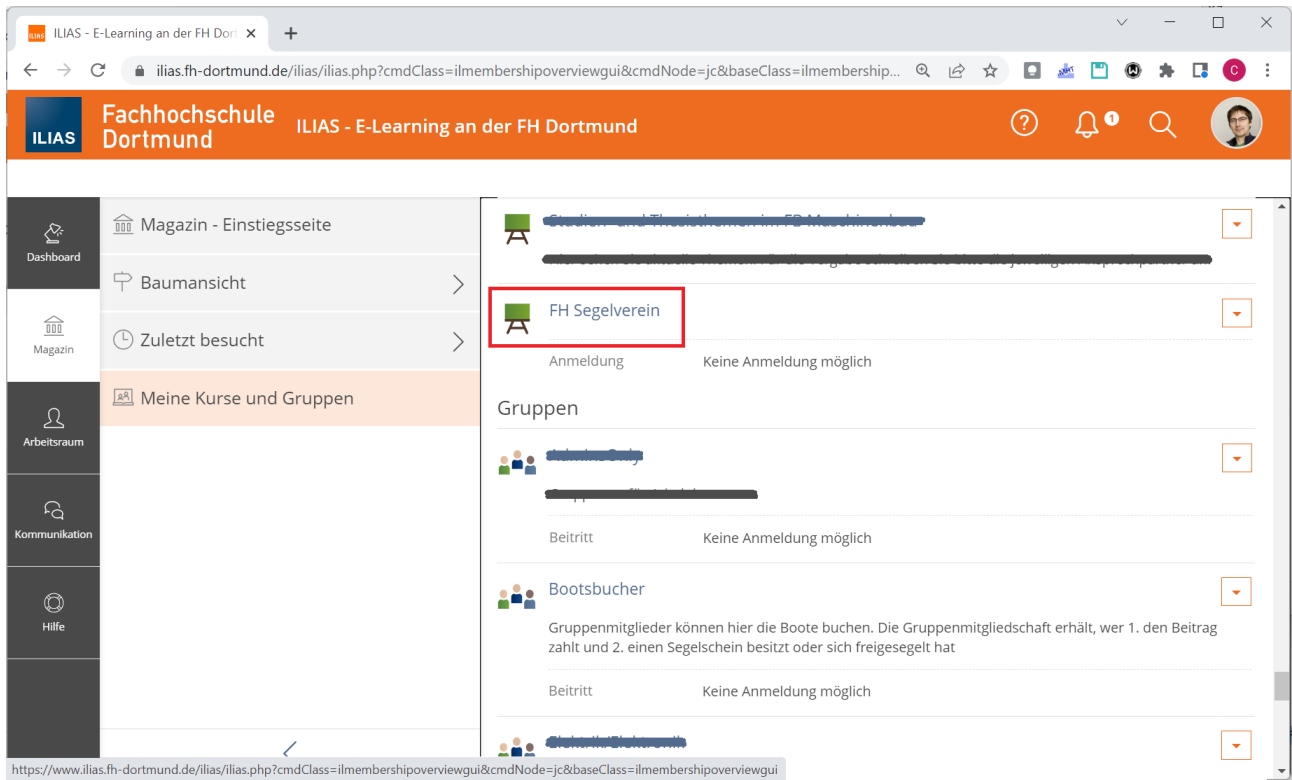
ILIAS - E-Learning an der FH Dor ×

+

ilias.fh-dortmund.de/ilias/ilias.php?cmdClass=ilmembershipoverviewgui&cmdNode=jc&baseClass=ilmembership...

C

ILIAS

Fachhochschule Dortmund

ILIAS - E-Learning an der FH Dortmund

1

Dashboard

Magazin

Arbeitsraum

Kommunikation

Hilfe

Magazin - Einstiegsseite

Baumansicht

Zuletzt besucht

Meine Kurse und Gruppen

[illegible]

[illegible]

FH Segelverein

Anmeldung Keine Anmeldung möglich

Gruppen

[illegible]

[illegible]

Beitritt Keine Anmeldung möglich

Bootsbucher

Gruppenmitglieder können hier die Boote buchen. Die Gruppenmitgliedschaft erhält, wer 1. den Beitrag zahlt und 2. einen Segelschein besitzt oder sich freigesegelt hat

Beitritt Keine Anmeldung möglich

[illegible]

https://www.ilias.fh-dortmund.de/ilias/ilias.php?cmdClass=ilmembershipoverviewgui&cmdNode=jc&baseClass=ilmembershipoverviewgui